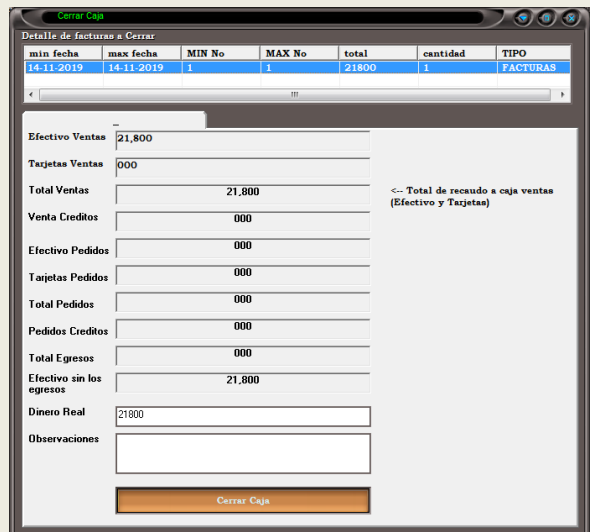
Cerrar Caja

Detalle de facturas a Cerrar

| min fecha | max fecha | MIN No | MAX No | total | cantidad | TIPO |
|---|---|---|---|---|---|---|
| 14-11-2019 | 14-11-2019 | 1 | 1 | 21800 | 1 | FACTURAS |

Efectivo Ventas 21,800

Tarjetas Ventas 000

Total Ventas 21,800

<-- Total de recaudo a caja ventas (Efectivo y Tarjetas)

Venta Creditos 000

Efectivo Pedidos 000

Tarjetas Pedidos 000

Total Pedidos 000

Pedidos Creditos 000

Total Egresos 000

Efectivo sin los egresos 21,800

Dinero Real 21800

Observaciones

Cerrar Caja